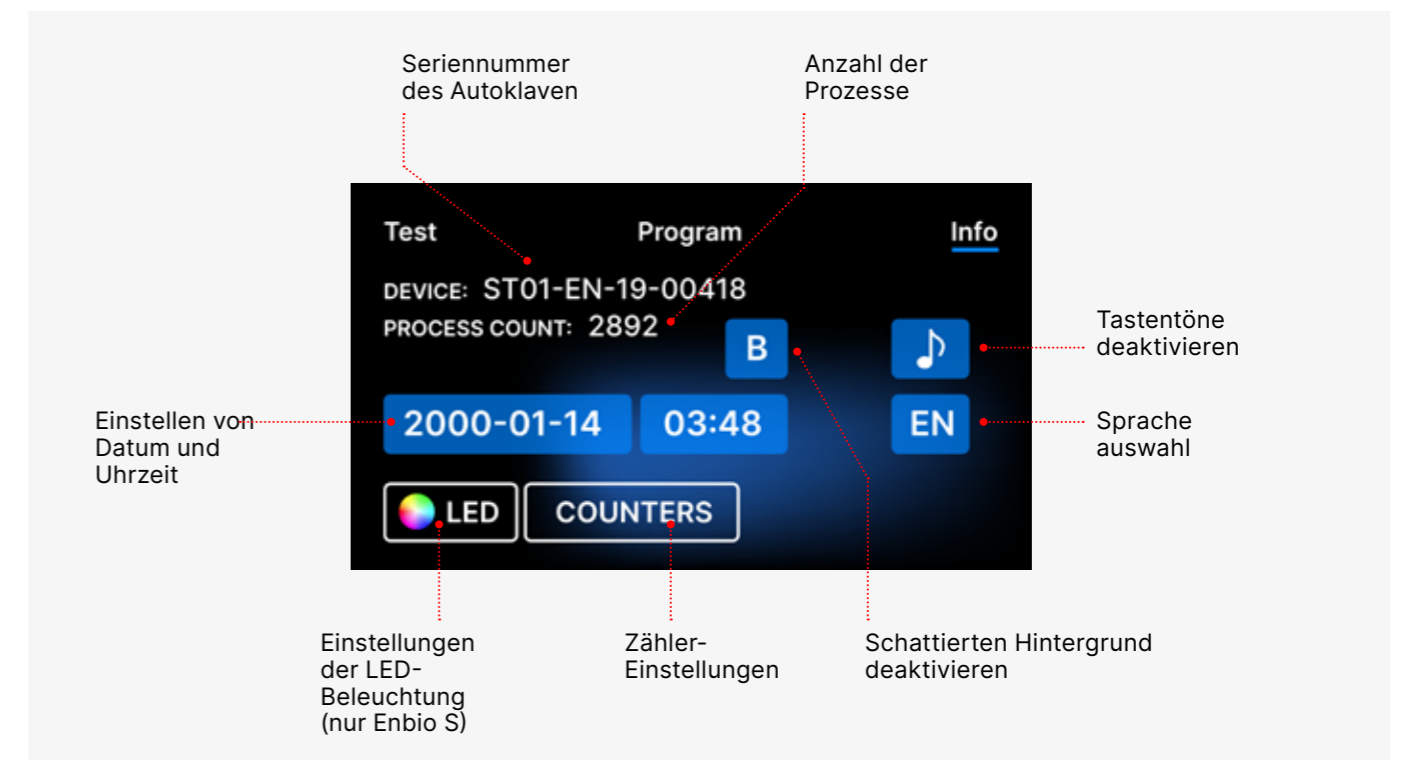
Seriennummer des Autoklaven

Anzahl der Prozesse

Test

Program

Info

DEVICE: ST01-EN-19-00418

PROCESS COUNT: 2892

B

♪

Tastentöne deaktivieren

Einstellen von Datum und Uhrzeit

2000-01-14

03:48

EN

Sprache auswahl

LED

COUNTERS

Einstellungen der LED-Beleuchtung (nur Enbio S)

Zähler-Einstellungen

Schattierten Hintergrund deaktivieren